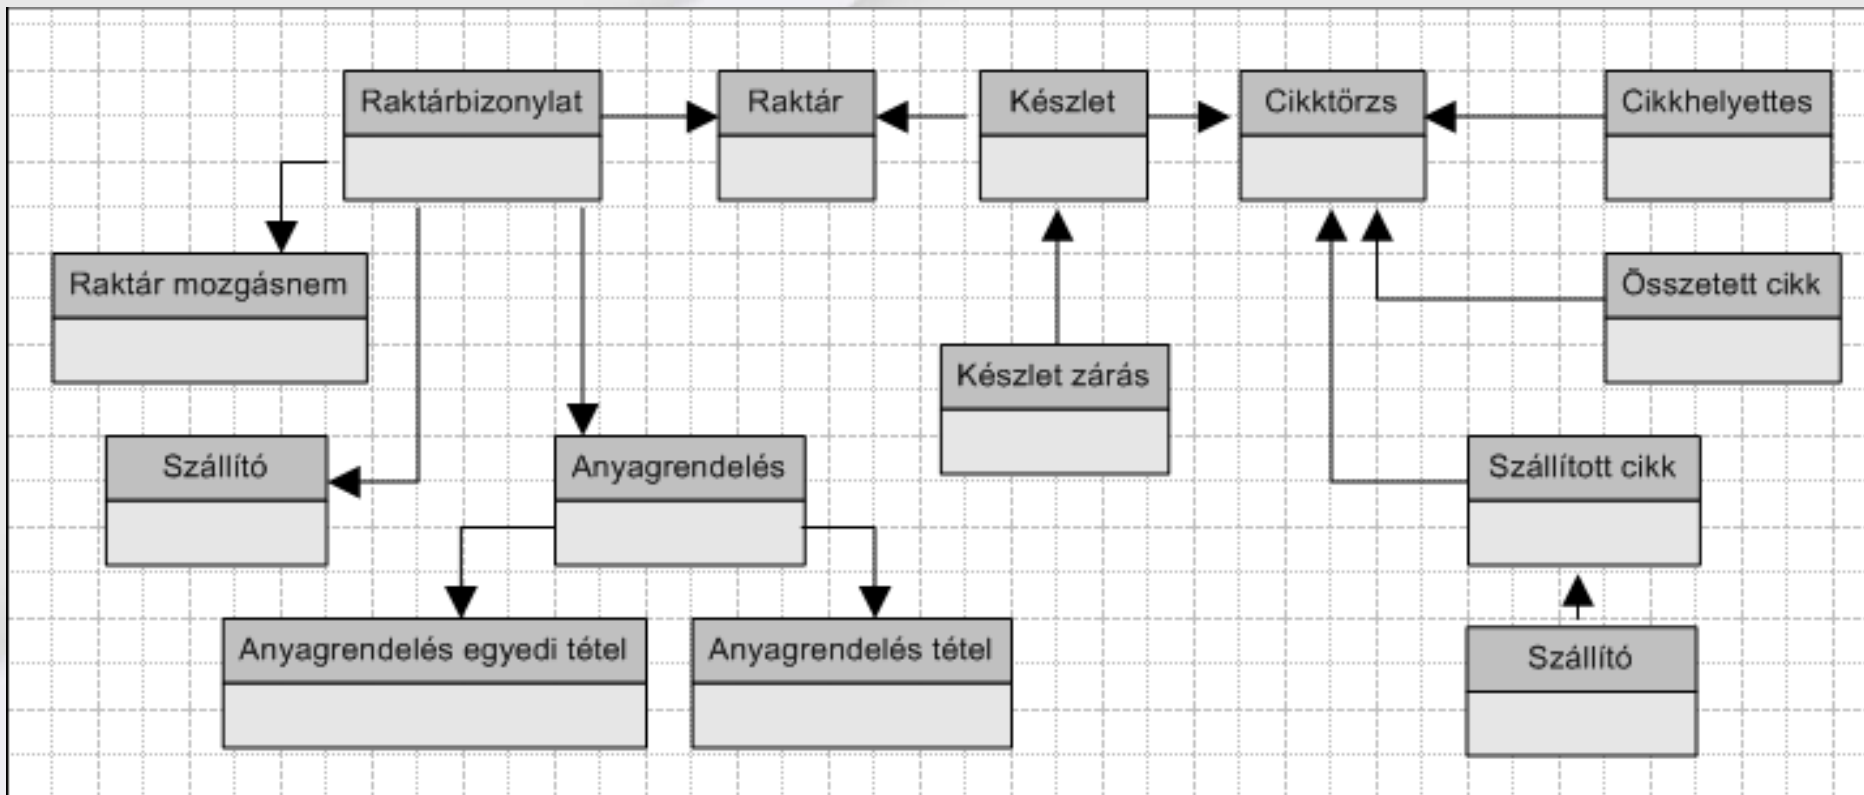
Raktárbizonylat

Raktár

Készlet

Cikktörzs

Cikkhelyettes

Raktár mozgásnem

Összetett cikk

Készlet zárás

Szállító

Anyagrendelés

Szállított cikk

Anyagrendelés egyedi tétel

Anyagrendelés tétel

Szállító